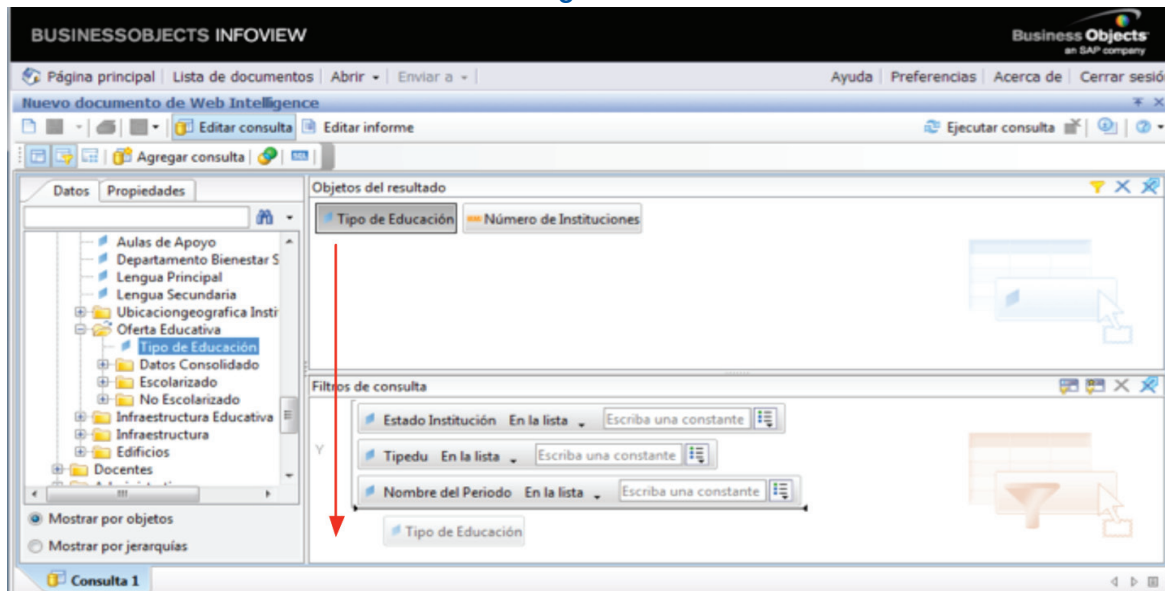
BUSINESSOBJECTS INFOVIEW

Business Objects
an SAP company

Página principal | Lista de documentos | Abrir | Enviar a |

Ayuda | Preferencias | Acerca de | Cerrar sesió

Nuevo documento de Web Intelligence

Editar consulta | Editar informe

Ejecutar consulta

Agregar consulta | SQL

Datos | Propiedades

Aulas de Apoyo
Departamento Bienestar S
Lengua Principal
Lengua Secundaria
Ubicaciongeografica Insti
Oferta Educativa
Tipo de Educación
Datos Consolidado
Escolarizado
No Escolarizado
Infraestructura Educativa
Infraestructura
Edificios
Docentes

Mostrar por objetos
Mostrar por jerarquías

Objetos del resultado

Tipo de Educación | Número de Instituciones

Filtros de consulta

Y

Estado Institución En la lista Escriba una constante
Tipedu En la lista Escriba una constante
Nombre del Periodo En la lista Escriba una constante

Tipo de Educación

Consulta 1